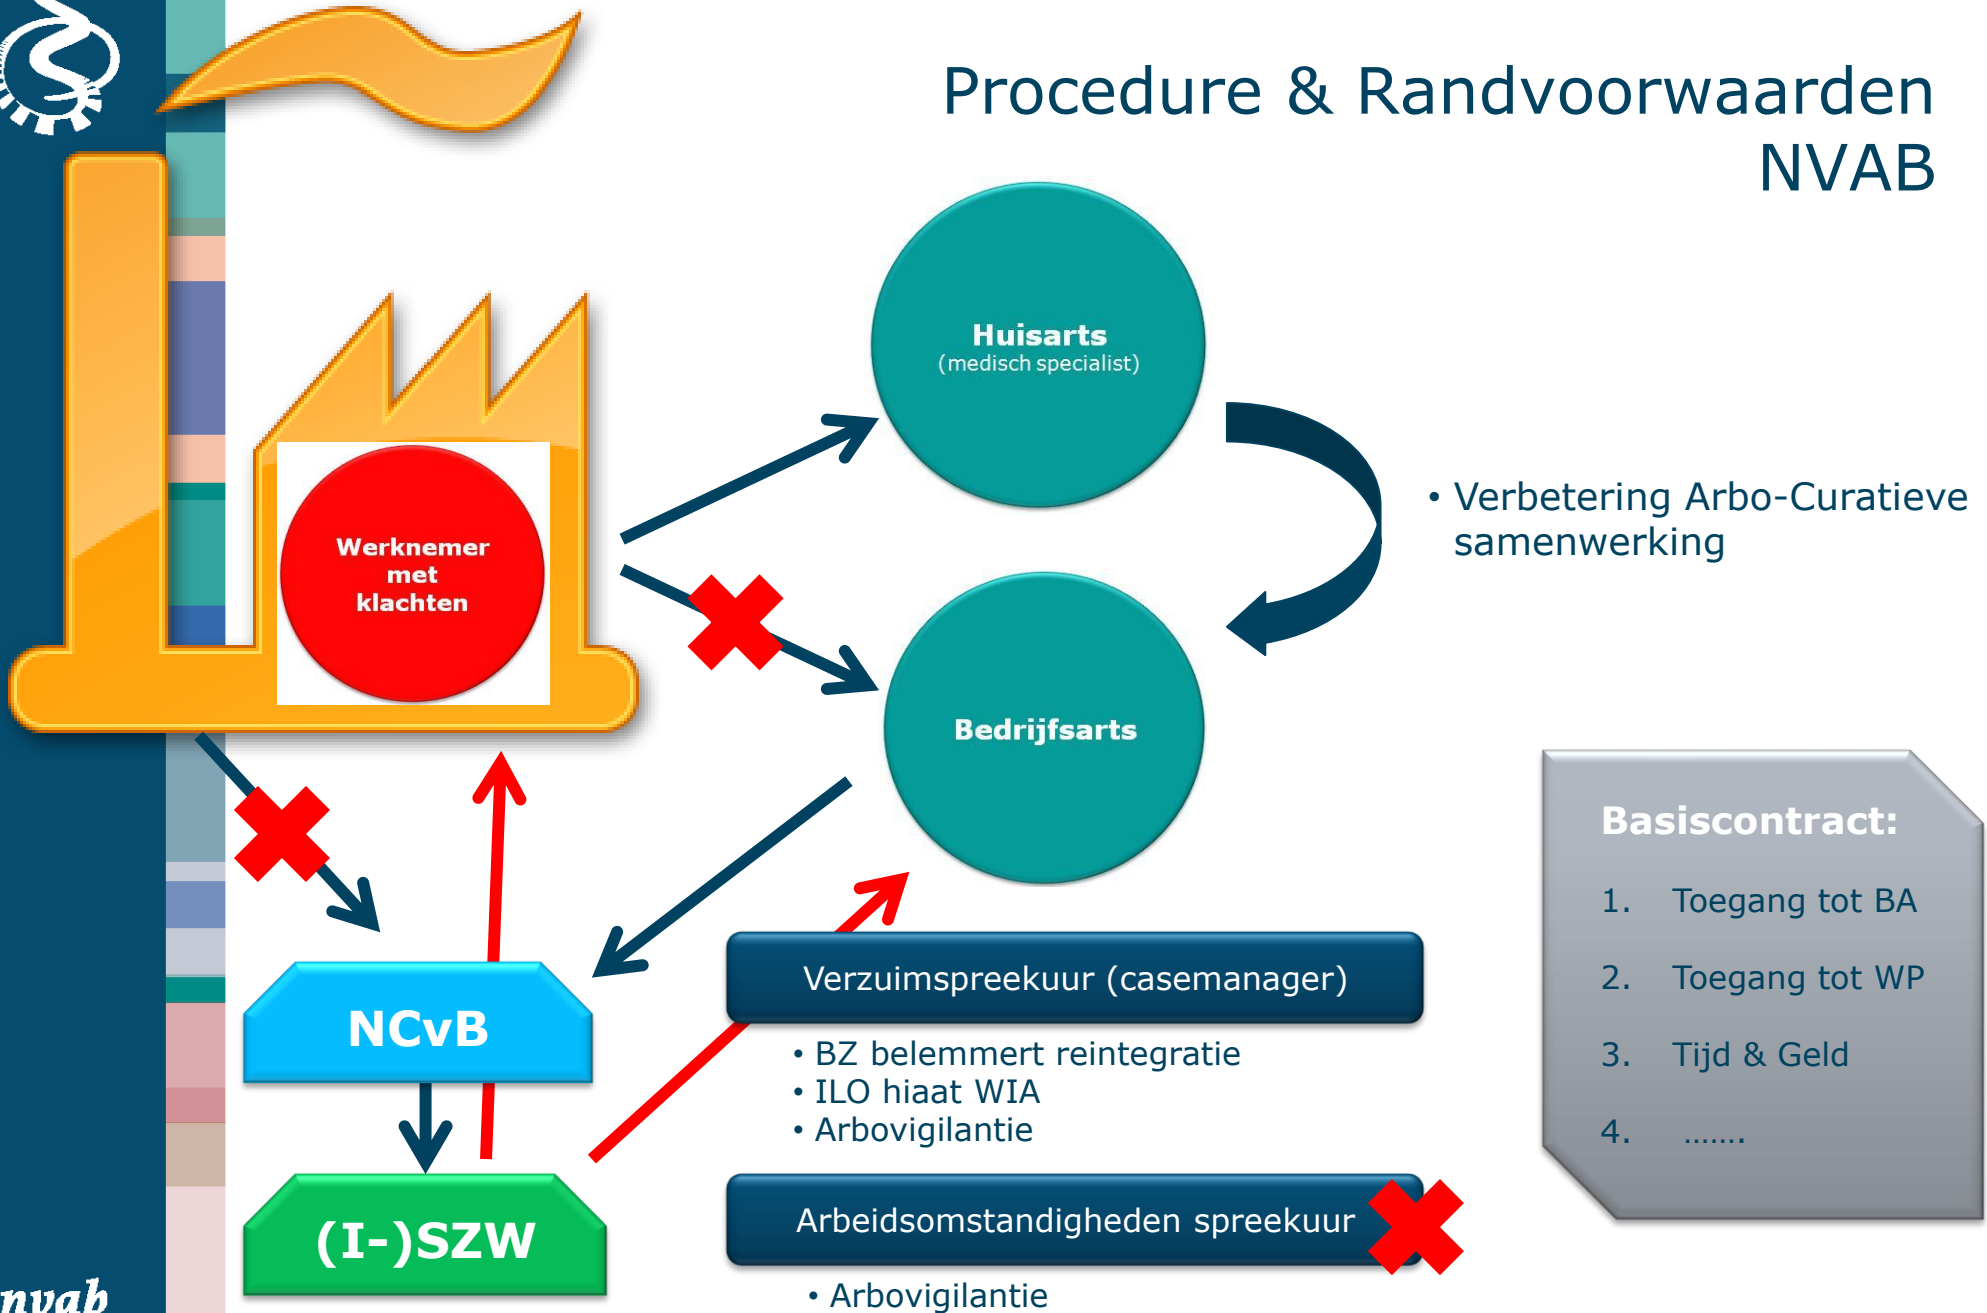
Procedure & Randvoorwaarden NVAB

Huisarts
(medisch specialist)

Werknemer met klachten

Bedrijfsarts

• Verbetering Arbo-Curatieve samenwerking

NCvB

(I-)SZW

Verzuimspreekuur (casemanager)

• BZ belemmert reintegratie
• ILO hiaat WIA
• Arbovigilantie

Arbeidsomstandigheden spreekuur

• Arbovigilantie

Basiscontract:
1. Toegang tot BA
2. Toegang tot WP
3. Tijd & Geld
4. …….

nvab